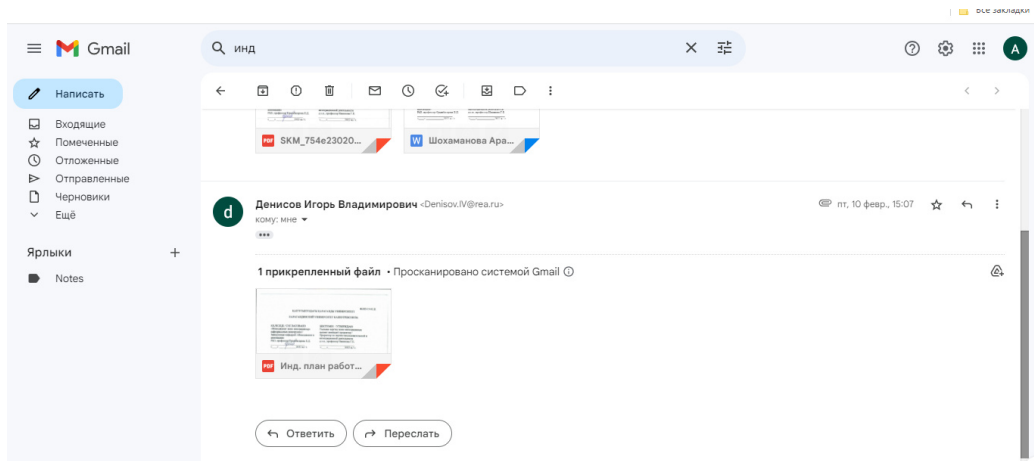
Все закладки

Gmail

инд

A

Написать

Входящие
Помеченные
Отложенные
Отправленные
Черновики
Ещё

Ярлыки

Notes

PDF SKM_754e23020...

W Шохаманова Ара...

d

Денисов Игорь Владимирович <Denisov.IV@rea.ru>

кому: мне

пт, 10 февр., 15:07

1 прикрепленный файл • Просканировано системой Gmail

PDF Инд. план работ...

Ответить

Переслать